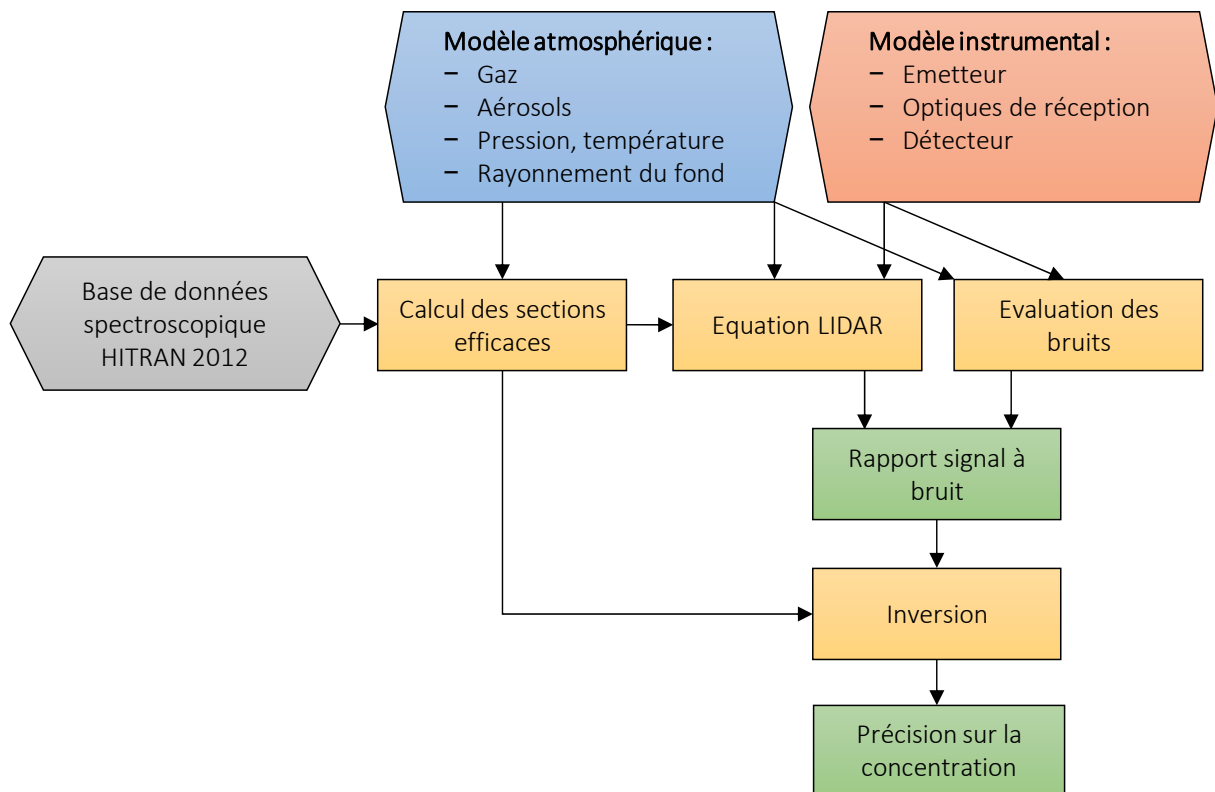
Modèle atmosphérique :
- Gaz
- Aérosols
- Pression, température
- Rayonnement du fond

Modèle instrumental :
- Emetteur
- Optiques de réception
- Détecteur

Base de données spectroscopique HITRAN 2012

Calcul des sections efficaces

Equation LIDAR

Evaluation des bruits

Rapport signal à bruit

Inversion

Précision sur la concentration